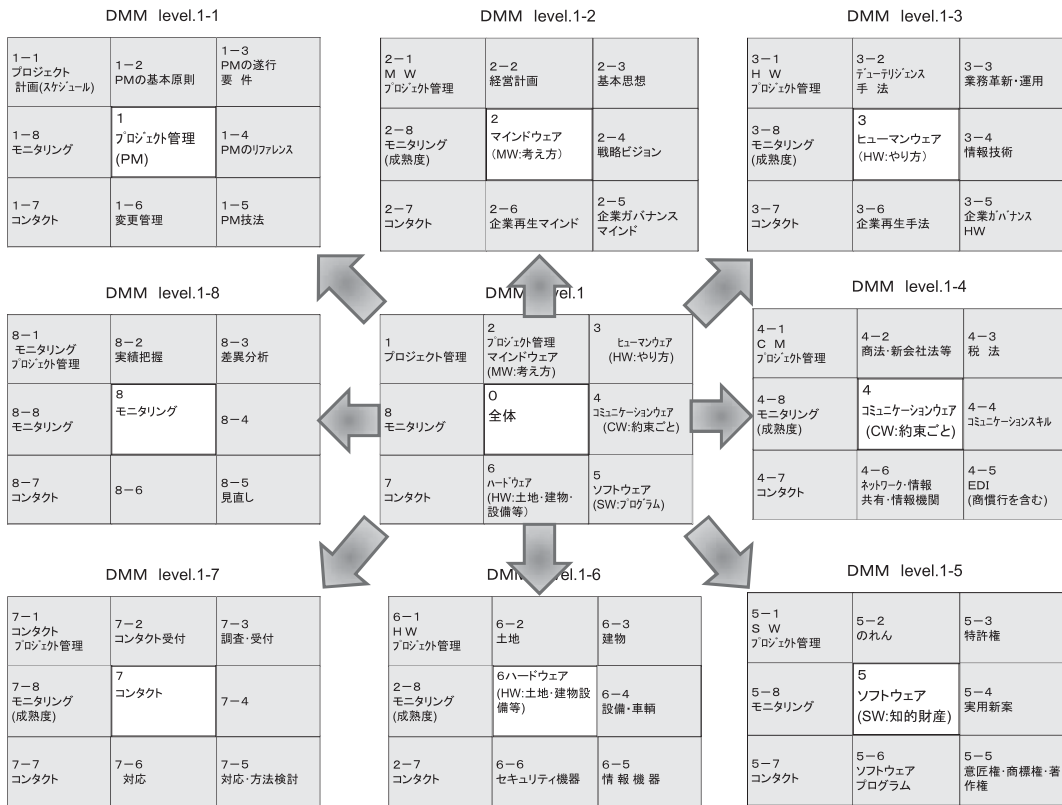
DMM level.1-1

| | | |
|---|---|---|
| 1－1 プロジェクト 計画(スケジュール) | 1－2 PMの基本原則 | 1－3 PMの遂行 要 件 |
| 1－8 モニタリング | 1 プロジェクト管理 (PM) | 1－4 PMのリファレンス |
| 1－7 コンタクト | 1－6 変更管理 | 1－5 PM技法 |

DMM level.1-2

| | | |
|---|---|---|
| 2－1 M W プロジェクト管理 | 2－2 経営計画 | 2－3 基本思想 |
| 2－8 モニタリング (成熟度) | 2 マインドウェア (MW:考え方) | 2－4 戦略ビジョン |
| 2－7 コンタクト | 2－6 企業再生マインド | 2－5 企業ガバナンス マインド |

DMM level.1-3

| | | |
|---|---|---|
| 3－1 H W プロジェクト管理 | 3－2 デューデリジェンス 手 法 | 3－3 業務革新・運用 |
| 3－8 モニタリング (成熟度) | 3 ヒューマンウェア (HW:やり方) | 3－4 情報技術 |
| 3－7 コンタクト | 3－6 企業再生手法 | 3－5 企業ガバナンス HW |

DMM level.1-8

| | | |
|---|---|---|
| 8－1 モニタリング プロジェクト管理 | 8－2 実績把握 | 8－3 差異分析 |
| 8－8 モニタリング | 8 モニタリング | 8－4 |
| 8－7 コンタクト | 8－6 | 8－5 見直し |

DMM level.1

| | | |
|---|---|---|
| 1 プロジェクト管理 | 2 プロジェクト管理 マインドウェア (MW:考え方) | 3 ヒューマンウェア (HW:やり方) |
| 8 モニタリング | 0 全体 | 4 コミュニケーションウェア (CW:約束ごと) |
| 7 コンタクト | 6 ハードウェア (HW:土地・建物・設備等) | 5 ソフトウェア (SW:プログラム) |

DMM level.1-4

| | | |
|---|---|---|
| 4－1 C M プロジェクト管理 | 4－2 商法・新会社法等 | 4－3 税 法 |
| 4－8 モニタリング (成熟度) | 4 コミュニケーションウェア (CW:約束ごと) | 4－4 コミュニケーションスキル |
| 4－7 コンタクト | 4－6 ネットワーク・情報 共有・情報機関 | 4－5 EDI (商慣行を含む) |

DMM level.1-7

| | | |
|---|---|---|
| 7－1 コンタクト プロジェクト管理 | 7－2 コンタクト受付 | 7－3 調査・受付 |
| 7－8 モニタリング (成熟度) | 7 コンタクト | 7－4 |
| 7－7 コンタクト | 7－6 対応 | 7－5 対応・方法検討 |

DMM level.1-6

| | | |
|---|---|---|
| 6－1 H W プロジェクト管理 | 6－2 土地 | 6－3 建物 |
| 2－8 モニタリング (成熟度) | 6ハードウェア (HW:土地・建物設備等) | 6－4 設備・車輌 |
| 2－7 コンタクト | 6－6 セキュリティ機器 | 6－5 情 報 機 器 |

DMM level.1-5

| | | |
|---|---|---|
| 5－1 S W プロジェクト管理 | 5－2 のれん | 5－3 特許権 |
| 5－8 モニタリング | 5 ソフトウェア (SW:知的財産) | 5－4 実用新案 |
| 5－7 コンタクト | 5－6 ソフトウェア プログラム | 5－5 意匠権・商標権・著作権 |